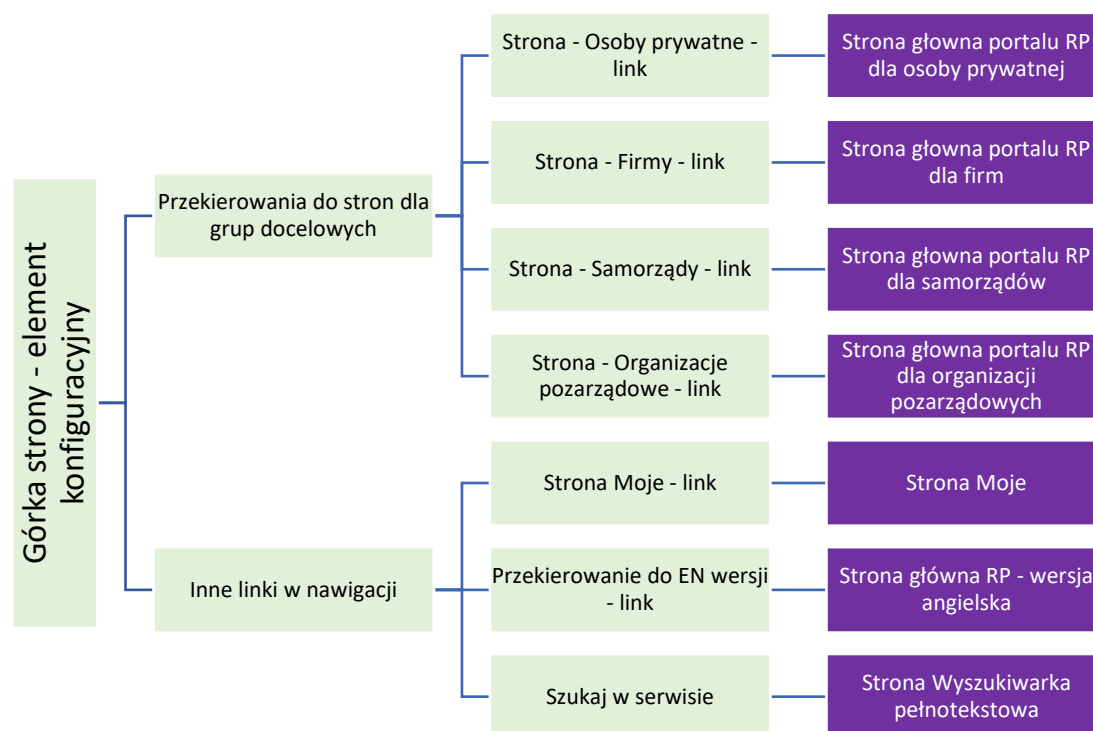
Górka strony - element konfiguracyjny

Przekierowania do stron dla grup docelowych

Strona - Osoby prywatne - link

Strona głowna portalu RP dla osoby prywatnej

Strona - Firmy - link

Strona głowna portalu RP dla firm

Strona - Samorządy - link

Strona głowna portalu RP dla samorządów

Strona - Organizacje pozarządowe - link

Strona głowna portalu RP dla organizacji pozarządowych

Inne linki w nawigacji

Strona Moje - link

Strona Moje

Przekierowanie do EN wersji - link

Strona główna RP - wersja angielska

Szukaj w serwisie

Strona Wyszukiwarka pełnotekstowa